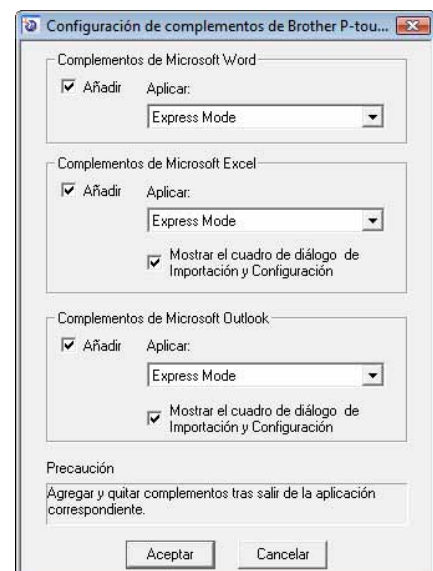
Configuración de complementos de Brother P-tou...

Complementos de Microsoft Word

Añadir Aplicar:

Express Mode

Complementos de Microsoft Excel

Añadir Aplicar:

Express Mode

Mostrar el cuadro de diálogo de Importación y Configuración

Complementos de Microsoft Outlook

Añadir Aplicar:

Express Mode

Mostrar el cuadro de diálogo de Importación y Configuración

Precaución

Agregar y quitar complementos tras salir de la aplicación correspondiente.

Aceptar Cancelar